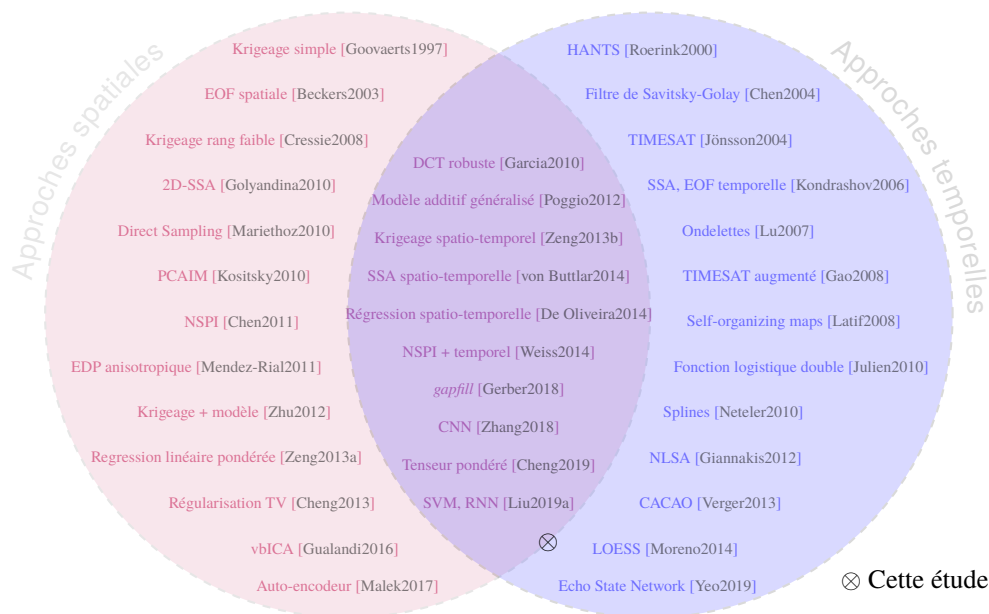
Approches spatiales

Krigeage simple [Goovaerts1997]
EOF spatiale [Beckers2003]
Krigeage rang faible [Cressie2008]
2D-SSA [Golyandina2010]
Direct Sampling [Mariethoz2010]
PCAIM [Kositsky2010]
NSPI [Chen2011]
EDP anisotropique [Mendez-Rial2011]
Krigeage + modèle [Zhu2012]
Regression linéaire pondérée [Zeng2013a]
Régularisation TV [Cheng2013]
vbICA [Gualandi2016]
Auto-encodeur [Malek2017]

DCT robuste [Garcia2010]
Modèle additif généralisé [Poggio2012]
Krigeage spatio-temporel [Zeng2013b]
SSA spatio-temporelle [von Buttlar2014]
Régression spatio-temporelle [De Oliveira2014]
NSPI + temporel [Weiss2014]
gapfill [Gerber2018]
CNN [Zhang2018]
Tenseur pondéré [Cheng2019]
SVM, RNN [Liu2019a]
$\otimes$

Approches temporelles

HANTS [Roerink2000]
Filtre de Savitsky-Golay [Chen2004]
TIMESAT [Jönsson2004]
SSA, EOF temporelle [Kondrashov2006]
Ondelettes [Lu2007]
TIMESAT augmenté [Gao2008]
Self-organizing maps [Latif2008]
Fonction logistique double [Julien2010]
Splines [Neteler2010]
NLSA [Giannakis2012]
CACAO [Verger2013]
LOESS [Moreno2014]
Echo State Network [Yeo2019]

$\otimes$ Cette étude